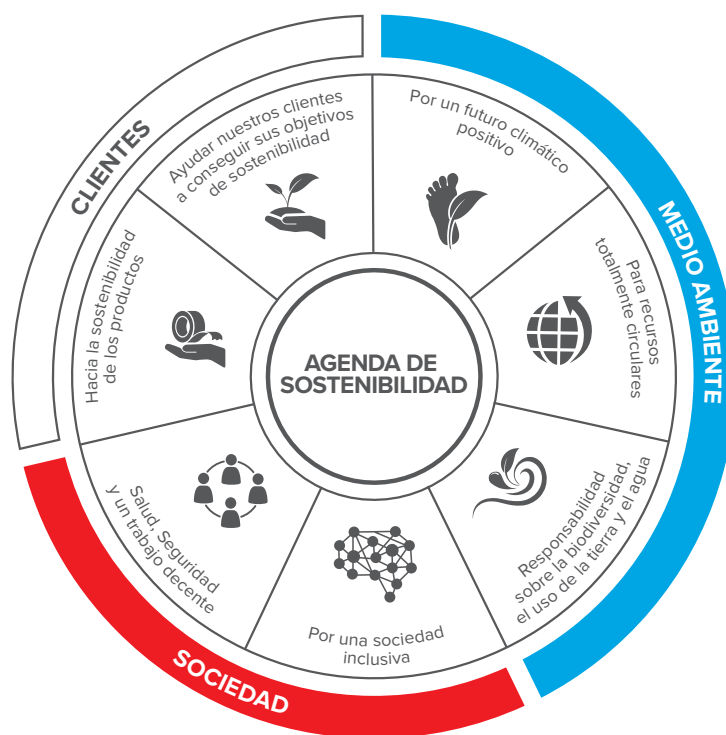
AGENDA DE SOSTENIBILIDAD

CLIENTES

Ayudar nuestros clientes a conseguir sus objetivos de sostenibilidad

Hacia la sostenibilidad de los productos

MEDIO AMBIENTE

Por un futuro climático positivo

Para recursos totalmente circulares

Responsabilidad sobre la biodiversidad, el uso de la tierra y el agua

SOCIEDAD

Por una sociedad inclusiva

Salud, Seguridad y un trabajo decente